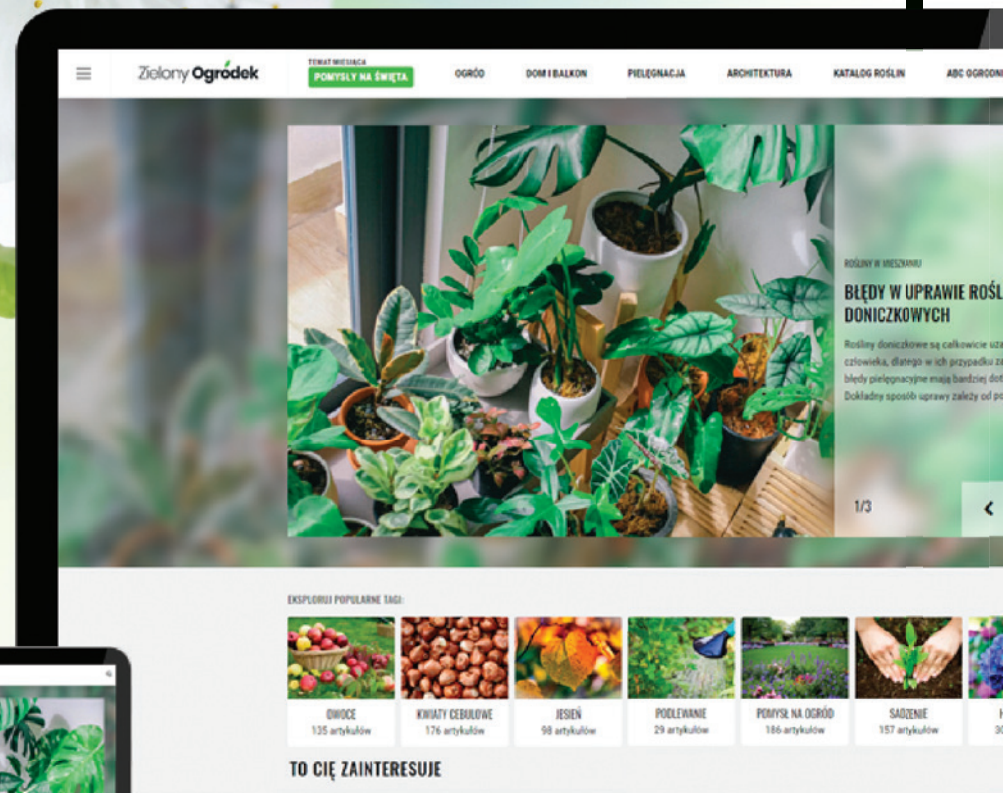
Zielony Ogródek

TEMAT MIESIĄCA
POMYSŁY NA ŚWIĘTA

OGRÓD
DOM I BALKON
PIELĘGNACJA
ARCHITEKTURA
KATALOG ROŚLIN
ABC OGRODNI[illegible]

ROŚLINY W MIESZKANIU

BŁĘDY W UPRAWIE ROŚL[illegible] DONICZKOWYCH

Rośliny doniczkowe są całkowicie uza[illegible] człowieka, dlatego w ich przypadku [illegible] błędy pielęgnacyjne mają bardziej dot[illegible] Dokładny sposób uprawy zależy od po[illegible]

1/3

EKSPLORUJ POPULARNE TAGI:

OWOCE
135 artykułów

KWIATY CEBULOWE
176 artykułów

JESIEŃ
98 artykułów

PODLEWANIE
29 artykułów

POMYSŁ NA OGRÓD
186 artykułów

SADZENIE
157 artykułów

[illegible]
30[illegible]

TO CIĘ ZAINTERESUJE